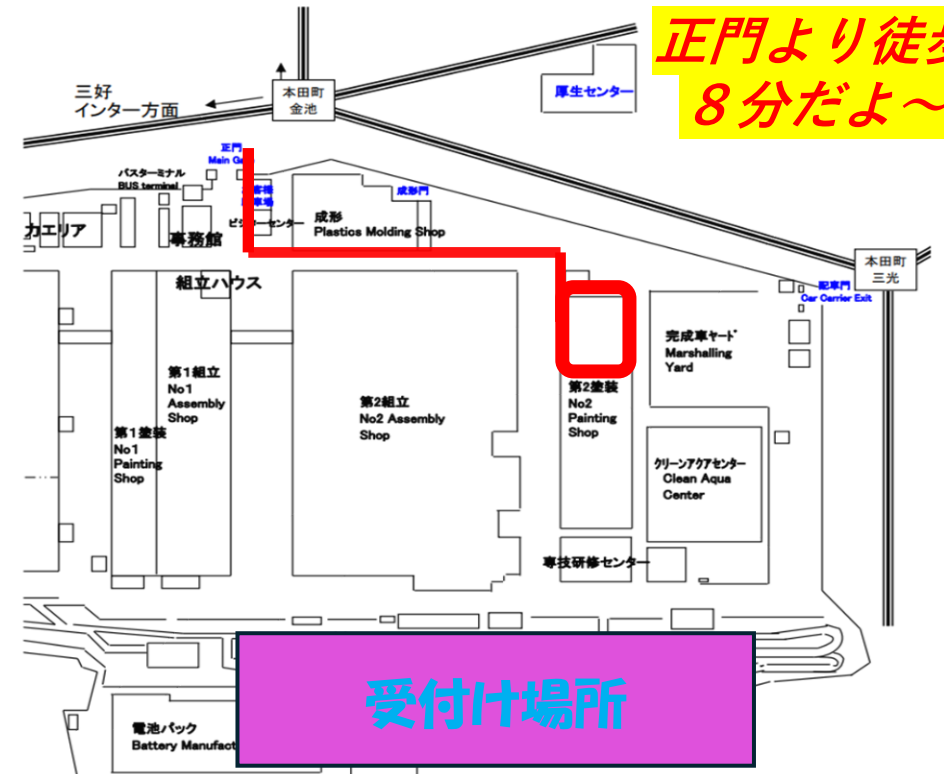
正門より徒歩
８分だよ～

三好
インター方面

本田町
金池

厚生センター

正門
Main Gate

バスターミナル
BUS terminal

駐車場
駐車場

ビジターセンター

成形門

成形
Plastics Molding Shop

カエリア

事務館

本田町
三光

配車門
Car Carrier Exit

組立ハウス

完成車ヤード
Marshalling Yard

第1組立
No1
Assembly
Shop

第2組立
No2 Assembly
Shop

第2塗装
No2
Painting
Shop

第1塗装
No1
Painting
Shop

クリーンアクアセンター
Clean Aqua
Center

専技研修センター

受付け場所

電池パック
Battery Manufact